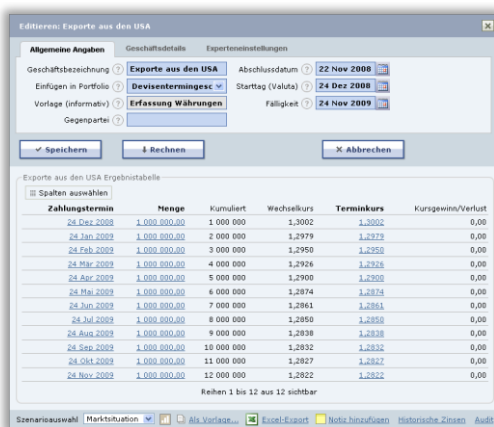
Editieren: Exporte aus den USA

Allgemeine Angaben | Geschäftsdetails | Experteneinstellungen

Geschäftsbezeichnung ? Exporte aus den USA
Abschlussdatum ? 22 Nov 2008
Einfügen in Portfolio ? Devisentermingesc
Starttag (Valuta) ? 24 Dez 2008
Vorlage (informativ) ? Erfassung Währungen
Fälligkeit ? 24 Nov 2009
Gegenpartei ?

✓ Speichern | Rechnen | ✕ Abbrechen

Exporte aus den USA Ergebnistabelle

Spalten auswählen

| Zahlungstermin | Menge | Kumuliert | Wechselkurs | Terminkurs | Kursgewinn/Verlust |
|---|---|---|---|---|---|
| 24 Dez 2008 | 1 000 000,00 | 1 000 000 | 1,3002 | 1,3002 | 0,00 |
| 24 Jan 2009 | 1 000 000,00 | 2 000 000 | 1,2979 | 1,2979 | 0,00 |
| 24 Feb 2009 | 1 000 000,00 | 3 000 000 | 1,2950 | 1,2950 | 0,00 |
| 24 Mär 2009 | 1 000 000,00 | 4 000 000 | 1,2926 | 1,2926 | 0,00 |
| 24 Apr 2009 | 1 000 000,00 | 5 000 000 | 1,2900 | 1,2900 | 0,00 |
| 24 Mai 2009 | 1 000 000,00 | 6 000 000 | 1,2874 | 1,2874 | 0,00 |
| 24 Jun 2009 | 1 000 000,00 | 7 000 000 | 1,2861 | 1,2861 | 0,00 |
| 24 Jul 2009 | 1 000 000,00 | 8 000 000 | 1,2850 | 1,2850 | 0,00 |
| 24 Aug 2009 | 1 000 000,00 | 9 000 000 | 1,2838 | 1,2838 | 0,00 |
| 24 Sep 2009 | 1 000 000,00 | 10 000 000 | 1,2832 | 1,2832 | 0,00 |
| 24 Okt 2009 | 1 000 000,00 | 11 000 000 | 1,2827 | 1,2827 | 0,00 |
| 24 Nov 2009 | 1 000 000,00 | 12 000 000 | 1,2822 | 1,2822 | 0,00 |

Reihen 1 bis 12 aus 12 sichtbar

Szenarioauswahl Marktsituation | Als Vorlage... | Excel-Export | Notiz hinzufügen | Historische Zinsen | Audit